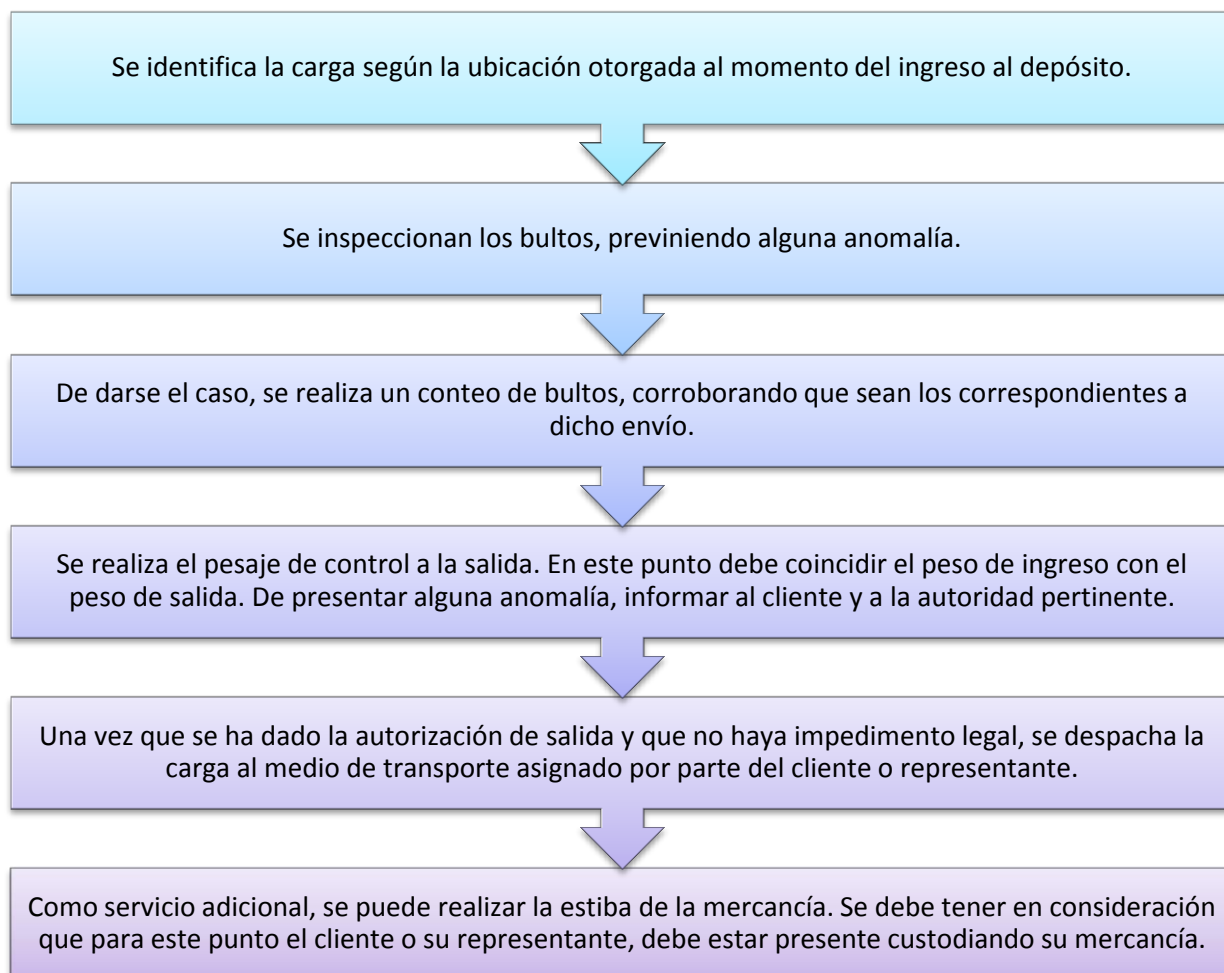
Se identifica la carga según la ubicación otorgada al momento del ingreso al depósito.

Se inspeccionan los bultos, previniendo alguna anomalía.

De darse el caso, se realiza un conteo de bultos, corroborando que sean los correspondientes a dicho envío.

Se realiza el pesaje de control a la salida. En este punto debe coincidir el peso de ingreso con el peso de salida. De presentar alguna anomalía, informar al cliente y a la autoridad pertinente.

Una vez que se ha dado la autorización de salida y que no haya impedimento legal, se despacha la carga al medio de transporte asignado por parte del cliente o representante.

Como servicio adicional, se puede realizar la estiba de la mercancía. Se debe tener en consideración que para este punto el cliente o su representante, debe estar presente custodiando su mercancía.